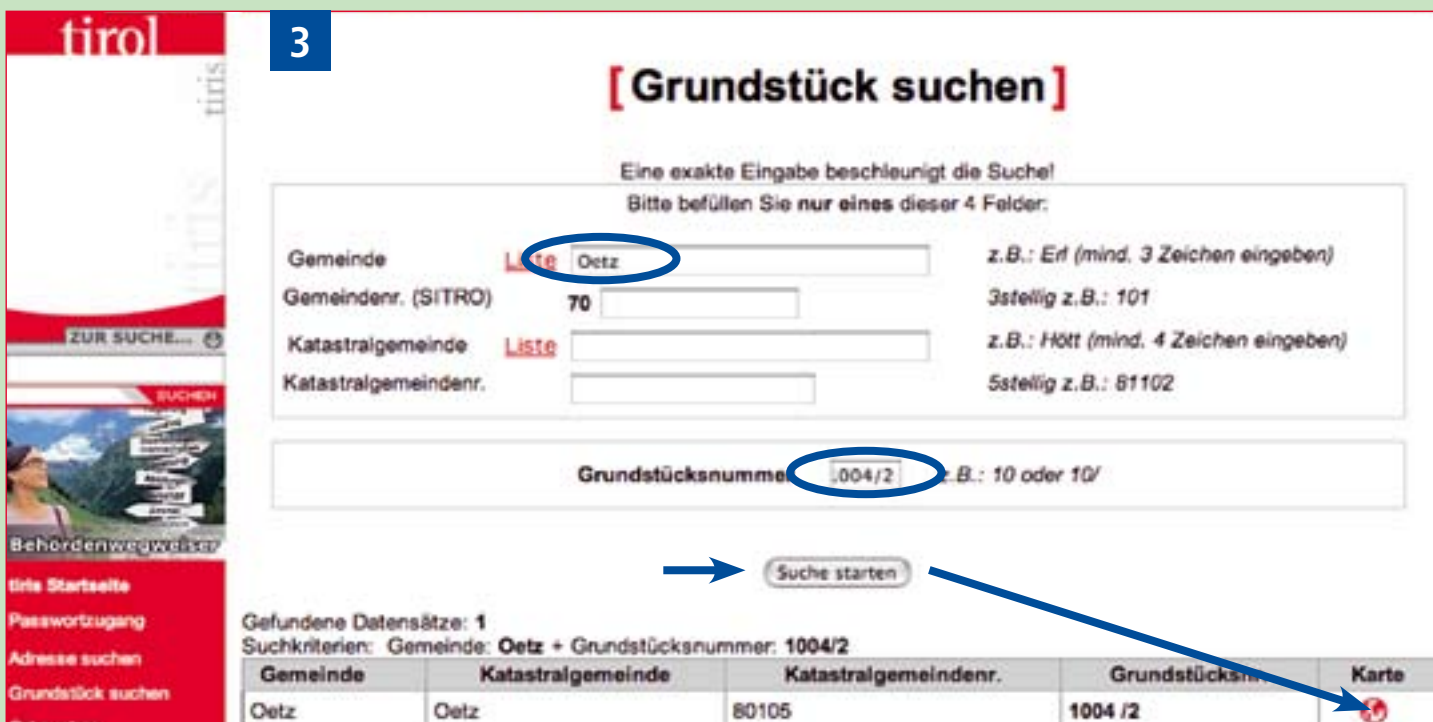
tirol

tiris

tiris

ZUR SUCHE...

SUCHEN

Behördenwegweiser

tiris Startseite

Passwortzugang

Adresse suchen

Grundstück suchen

3

[ Grundstück suchen ]

Eine exakte Eingabe beschleunigt die Suche!

Bitte befüllen Sie **nur eines** dieser 4 Felder:

Gemeinde Liste Oetz z.B.: Erl (mind. 3 Zeichen eingeben)

Gemeindenr. (SITRO) 70 3stellig z.B.: 101

Katastralgemeinde Liste z.B.: Hött (mind. 4 Zeichen eingeben)

Katastralgemeindenr. 5stellig z.B.: 81102

Grundstücksnumme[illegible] .004/2 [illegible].B.: 10 oder 10/

Suche starten

Gefundene Datensätze: 1

Suchkriterien: Gemeinde: **Oetz** + Grundstücksnummer: **1004/2**

| Gemeinde | Katastralgemeinde | Katastralgemeindenr. | Grundstücks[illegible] | Karte |
|---|---|---|---|---|
| Oetz | Oetz | 80105 | 1004 /2 | |